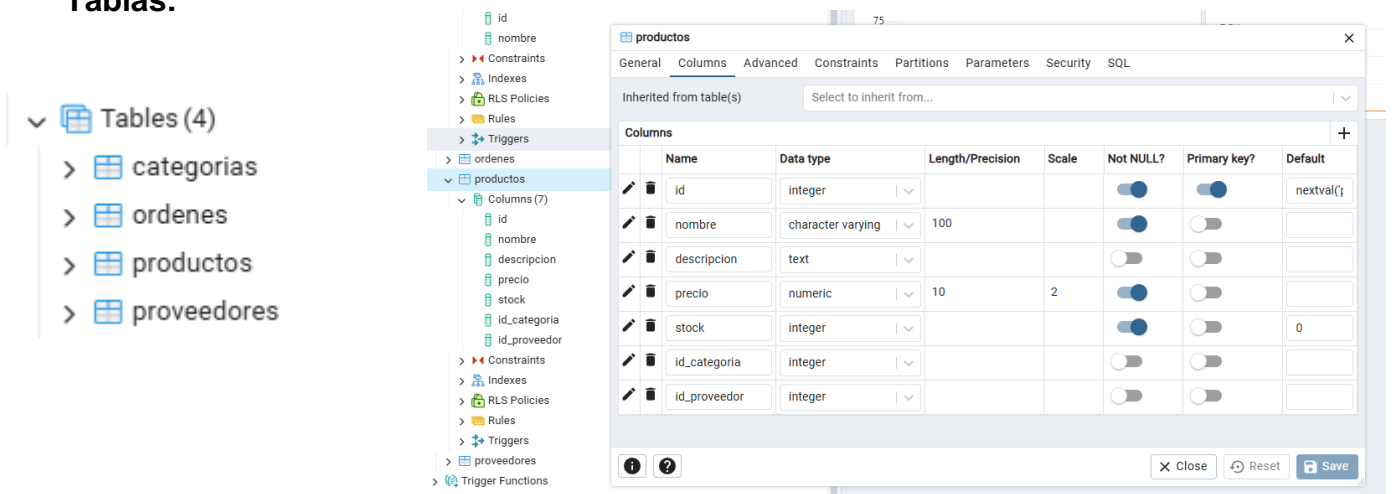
Tablas:

Tables (4)
categorias
ordenes
productos
proveedores

id
nombre
Constraints
Indexes
RLS Policies
Rules
Triggers
ordenes
productos
Columns (7)
id
nombre
descripcion
precio
stock
id_categoria
id_proveedor
Constraints
Indexes
RLS Policies
Rules
Triggers
proveedores
Trigger Functions

75

productos
×
General Columns Advanced Constraints Partitions Parameters Security SQL

Inherited from table(s) Select to inherit from...

Columns +

| Name | Data type | Length/Precision | Scale | Not NULL? | Primary key? | Default |
|---|---|---|---|---|---|---|
| id | integer | | | | | nextval(' |
| nombre | character varying | 100 | | | | |
| descripcion | text | | | | | |
| precio | numeric | 10 | 2 | | | |
| stock | integer | | | | | 0 |
| id_categoria | integer | | | | | |
| id_proveedor | integer | | | | | |

Close Reset Save